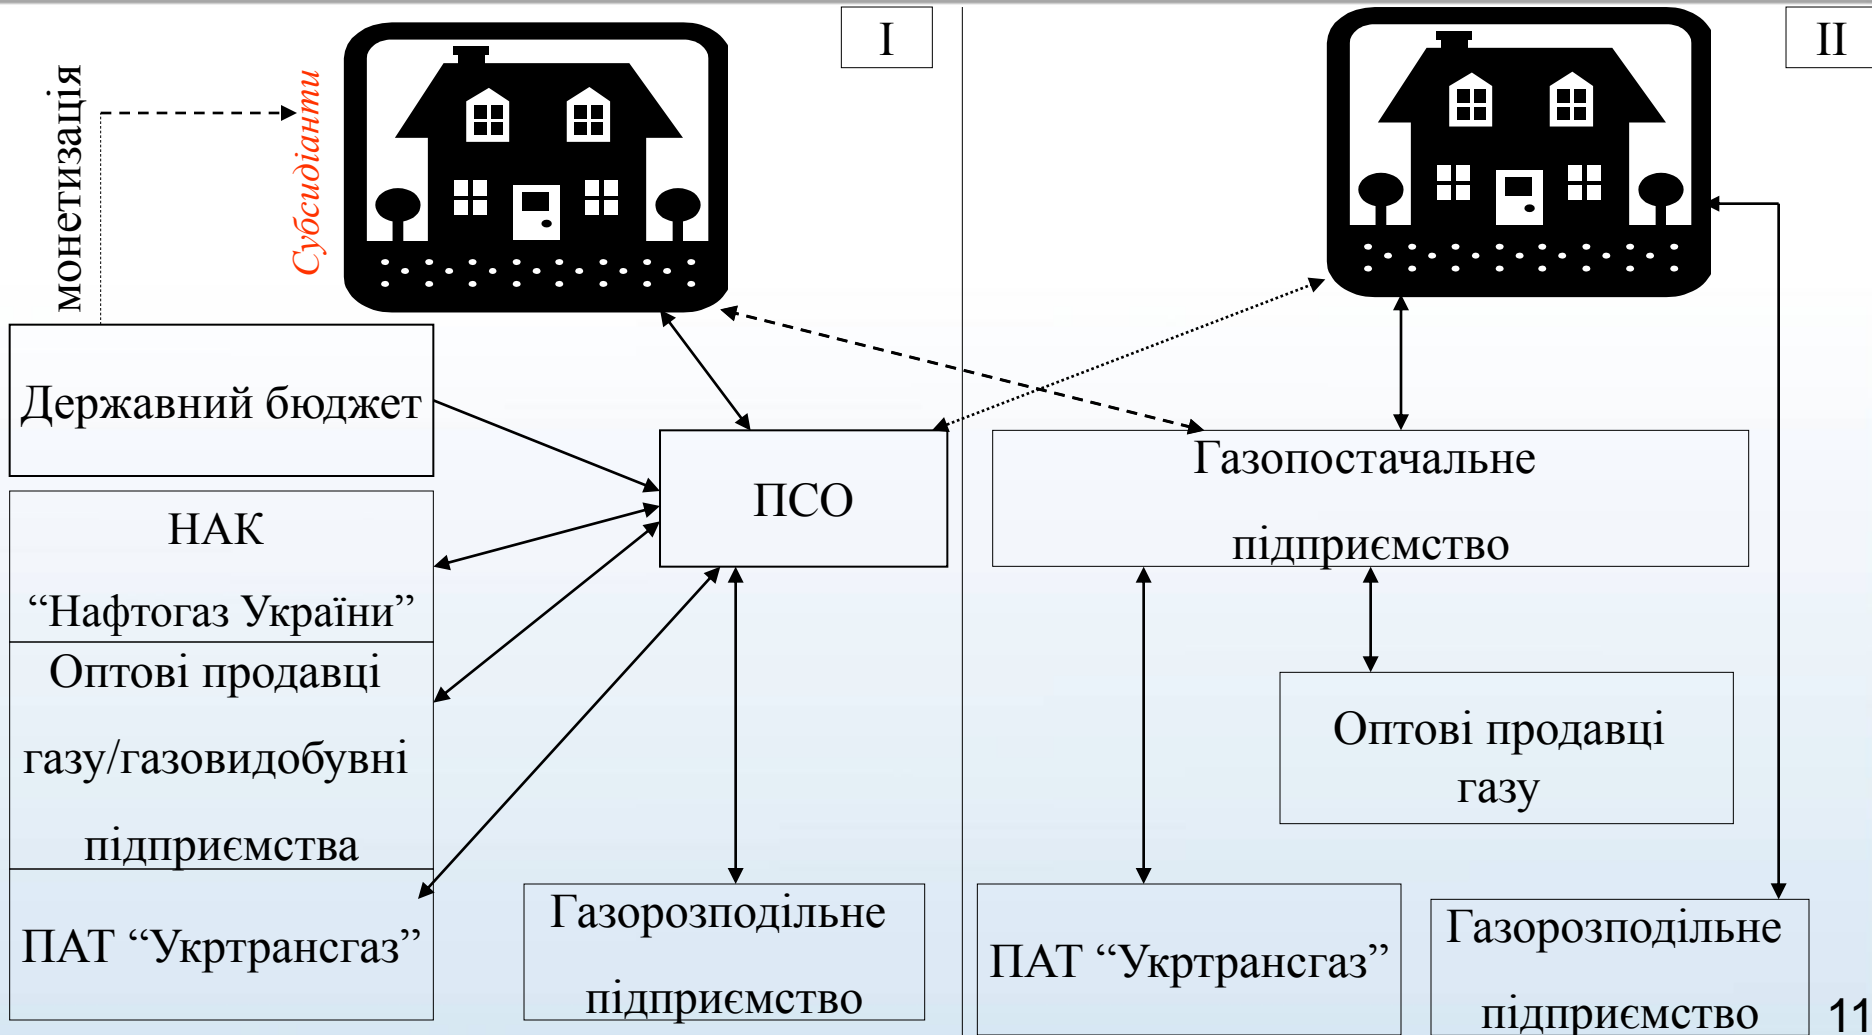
I

монетизація

Субсидіанти

Державний бюджет

НАК “Нафтогаз України”

Оптові продавці газу/газовидобувні підприємства

ПАТ “Укртрансгаз”

ПСО

Газорозподільне підприємство

II

Газопостачальне підприємство

Оптові продавці газу

ПАТ “Укртрансгаз”

Газорозподільне підприємство

11